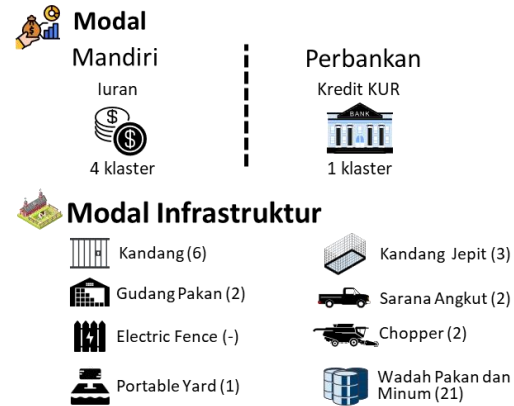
Modal

Mandiri
Iuran
4 klaster

Perbankan
Kredit KUR
BANK
1 klaster

Modal Infrastruktur

Kandang (6)
Gudang Pakan (2)
Electric Fence (-)
Portable Yard (1)

Kandang Jepit (3)
Sarana Angkut (2)
Chopper (2)
Wadah Pakan dan Minum (21)